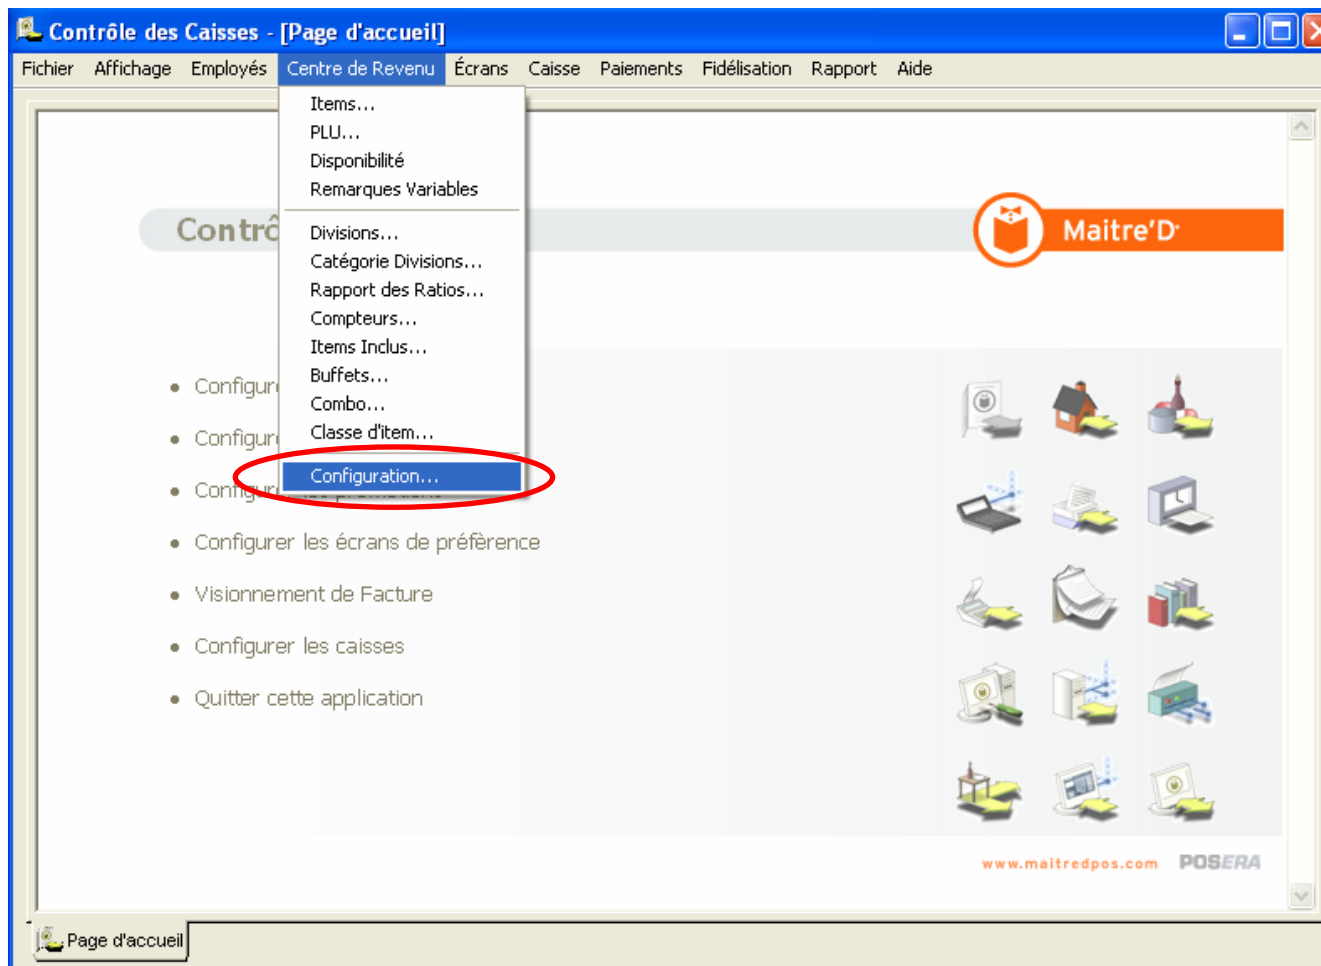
Contrôle des Caisses - [Page d'accueil]

Fichier Affichage Employés Centre de Revenu Écrans Caisse Paiements Fidélisation Rapport Aide

Items…
PLU…
Disponibilité
Remarques Variables

Divisions…
Catégorie Divisions…
Rapport des Ratios…
Compteurs…
Items Inclus…
Buffets…
Combo…
Classe d'item…

Configuration…

Contrô

Maitre'D

Configur

Configur

Config

Configurer les écrans de préfèrence

Visionnement de Facture

Configurer les caisses

Quitter cette application

www.maitredpos.com POSERA

Page d'accueil